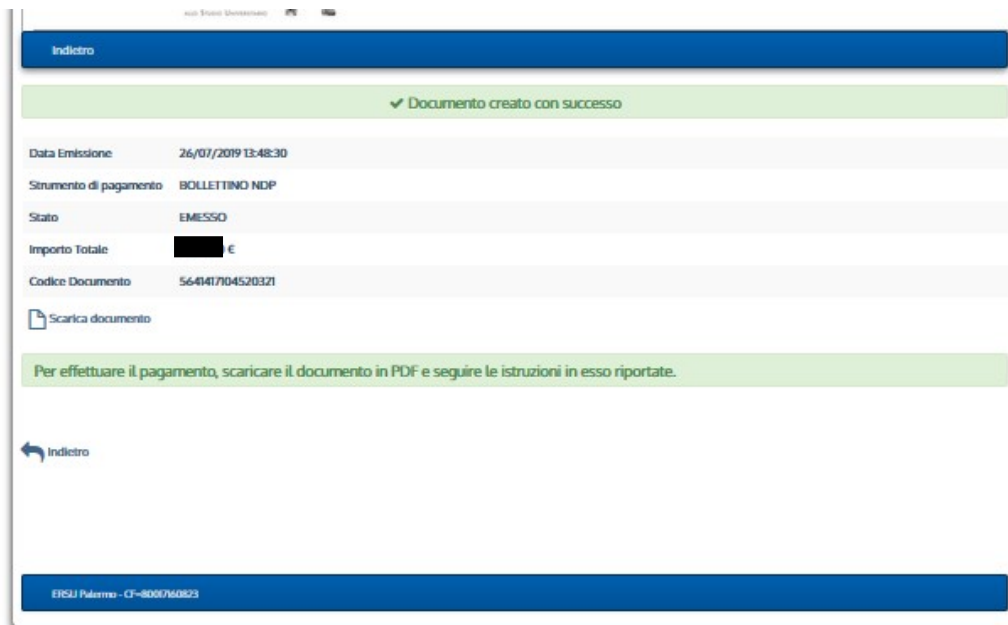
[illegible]

Indietro

✔ Documento creato con successo

| | |
|---|---|
| Data Emissione | 26/07/2019 13:48:30 |
| Strumento di pagamento | BOLLETTINO NDP |
| Stato | EMESSO |
| Importo Totale | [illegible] € |
| Codice Documento | 5641417104520321 |

Scarica documento

Per effettuare il pagamento, scaricare il documento in PDF e seguire le istruzioni in esso riportate.

Indietro

ERSU Palermo - CF=80017160823